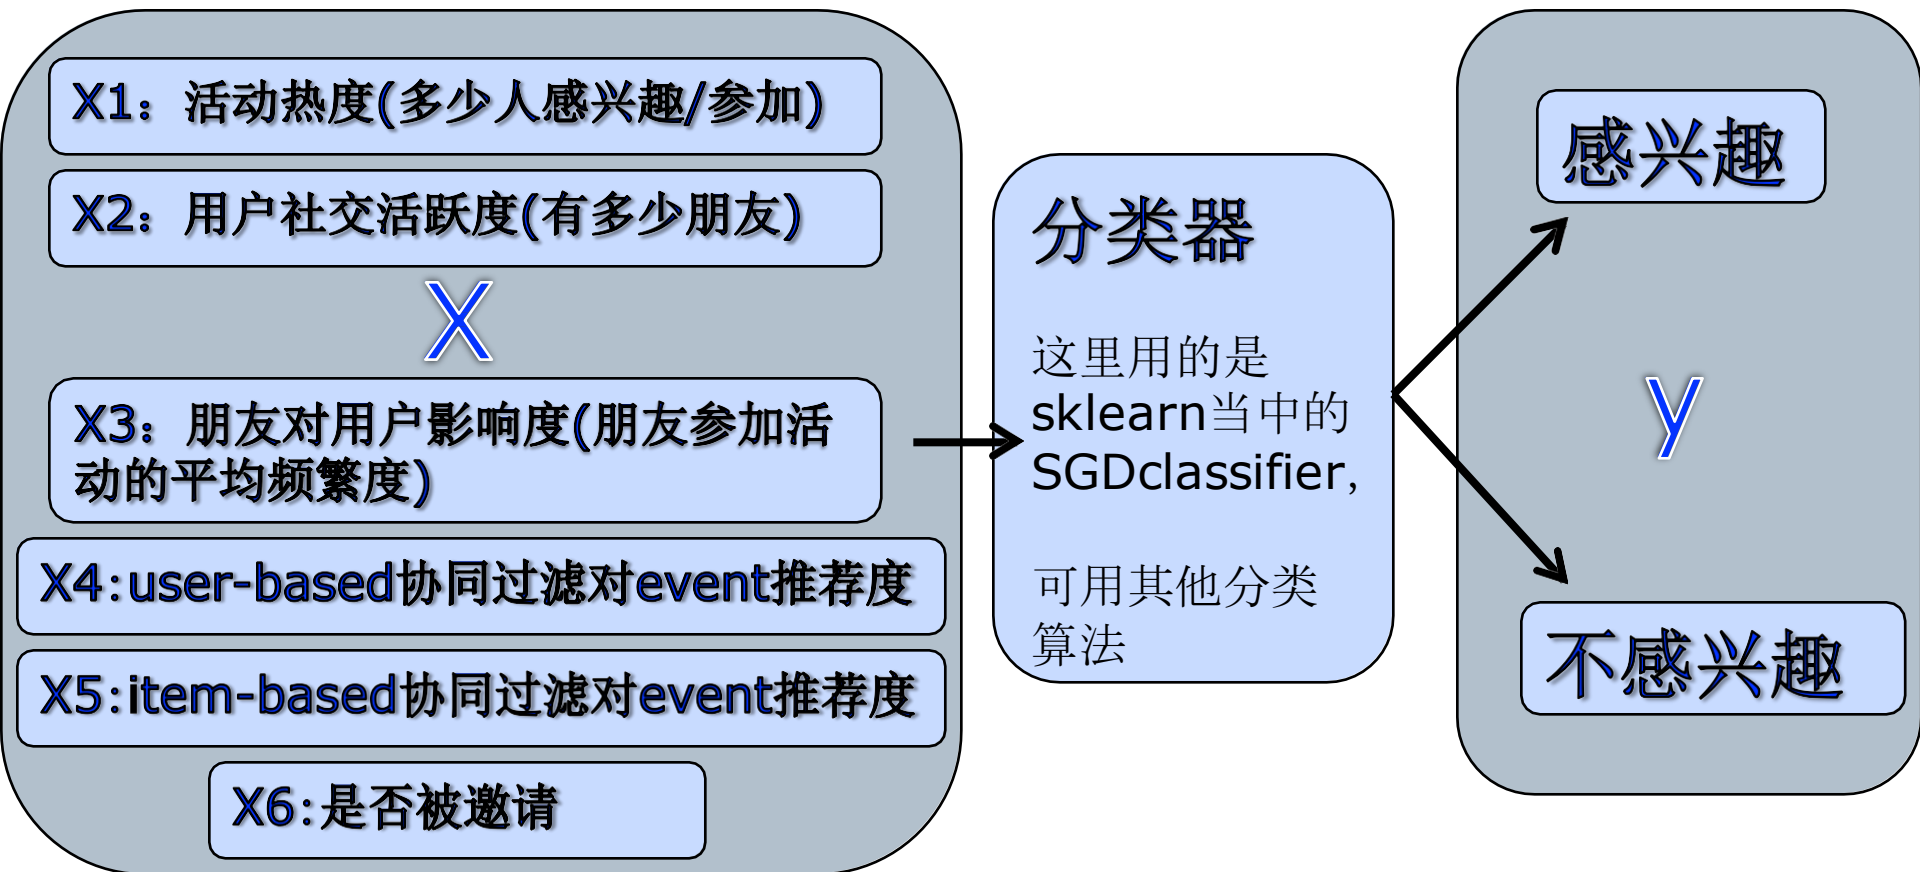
X1：活动热度(多少人感兴趣/参加)

X2：用户社交活跃度(有多少朋友)

X

X3：朋友对用户影响度(朋友参加活动的平均频繁度)

X4:user-based协同过滤对event推荐度

X5:item-based协同过滤对event推荐度

X6:是否被邀请

分类器

这里用的是sklearn当中的SGDclassifier,

可用其他分类算法

感兴趣

y

不感兴趣